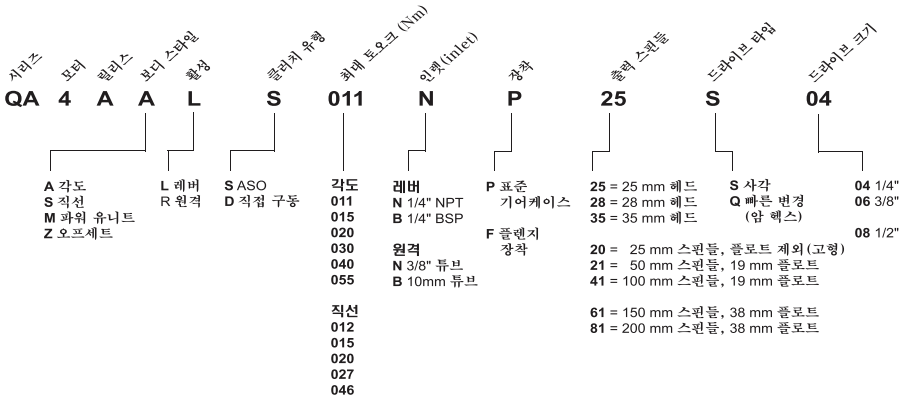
시리즈 모터 릴리스 보디 스타일 활성 클러치 유형 최대 토오크 (Nm) 인렛(inlet) 장착 출력 스핀들 드라이브 타입 드라이브 크기

QA 4 A A L S 011 N P 25 S 04

A 각도
S 직선
M 파워 유니트
Z 오프세트

L 레버
R 원격

S ASO
D 직접 구동

각도
011
015
020
030
040
055

직선
012
015
020
027
046

레버
N 1/4" NPT
B 1/4" BSP

원격
N 3/8" 튜브
B 10mm 튜브

P 표준 기어케이스

F 플랜지 장착

25 = 25 mm 헤드
28 = 28 mm 헤드
35 = 35 mm 헤드

20 = 25 mm 스핀들, 플로트 제외 (고형)
21 = 50 mm 스핀들, 19 mm 플로트
41 = 100 mm 스핀들, 19 mm 플로트

61 = 150 mm 스핀들, 38 mm 플로트
81 = 200 mm 스핀들, 38 mm 플로트

S 사각
Q 빠른 변경 (암 헥스)

04 1/4"
06 3/8"

08 1/2"